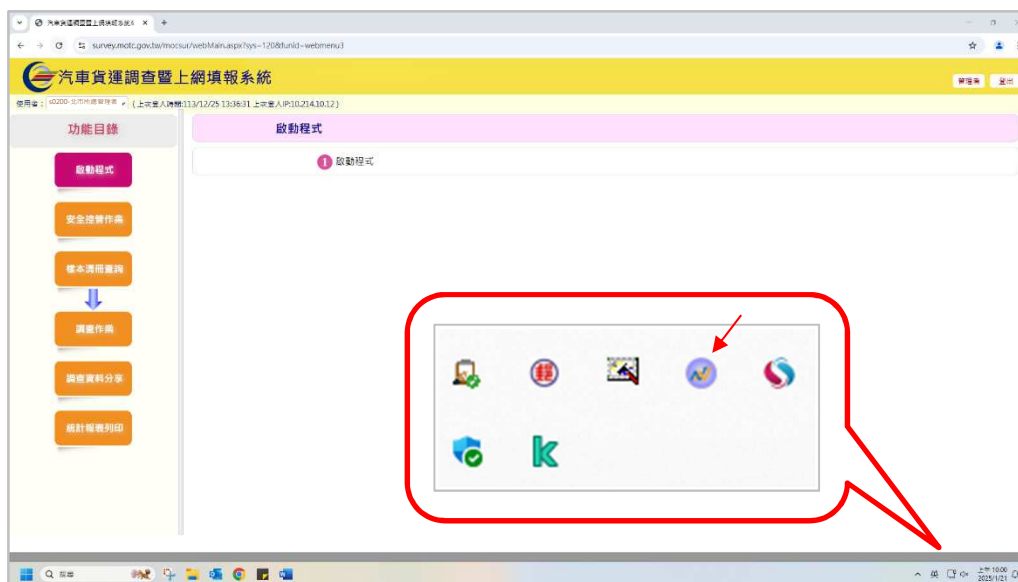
汽車貨運調查暨上網填報系統

survey.motc.gov.tw/mocsur/webMain.aspx?sys=120&funId=webmenu3

汽車貨運調查暨上網填報系統

管理者　登出

使用者：s0200-北市所運管隊長 ▾ （上次登入時間:113/12/25 13:36:31 上次登入IP:10.214.10.12）

功能目錄

啟動程式

安全控管作業

樣本清冊查詢

調查作業

調查資料分享

統計報表列印

啟動程式

1 啟動程式

搜尋

上午 10:00
2025/1/21